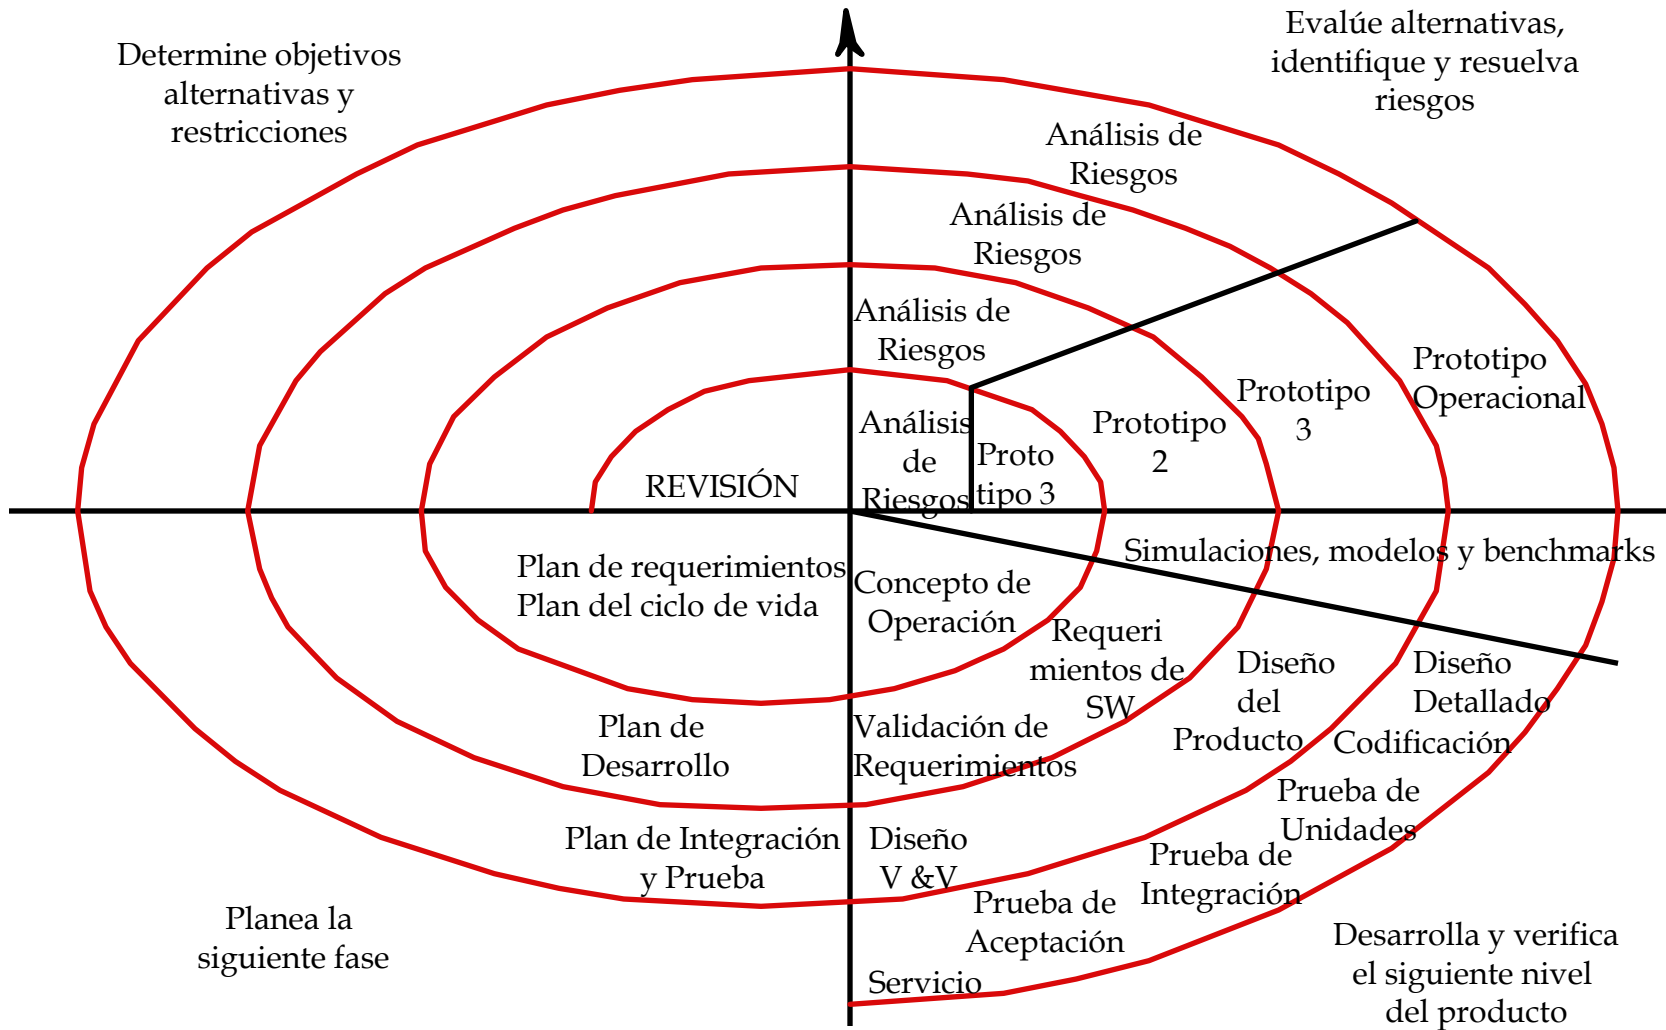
Determine objetivos alternativas y restricciones

Evalúe alternativas, identifique y resuelva riesgos

Análisis de Riesgos

Análisis de Riesgos

Análisis de Riesgos

Análisis de Riesgos

Proto tipo 3

Prototipo 2

Prototipo 3

Prototipo Operacional

REVISIÓN

Simulaciones, modelos y benchmarks

Plan de requerimientos Plan del ciclo de vida

Concepto de Operación

Requeri mientos de SW

Diseño del Producto

Diseño Detallado

Codificación

Plan de Desarrollo

Validación de Requerimientos

Prueba de Unidades

Plan de Integración y Prueba

Diseño V &V

Prueba de Integración

Prueba de Aceptación

Servicio

Planea la siguiente fase

Desarrolla y verifica el siguiente nivel del producto